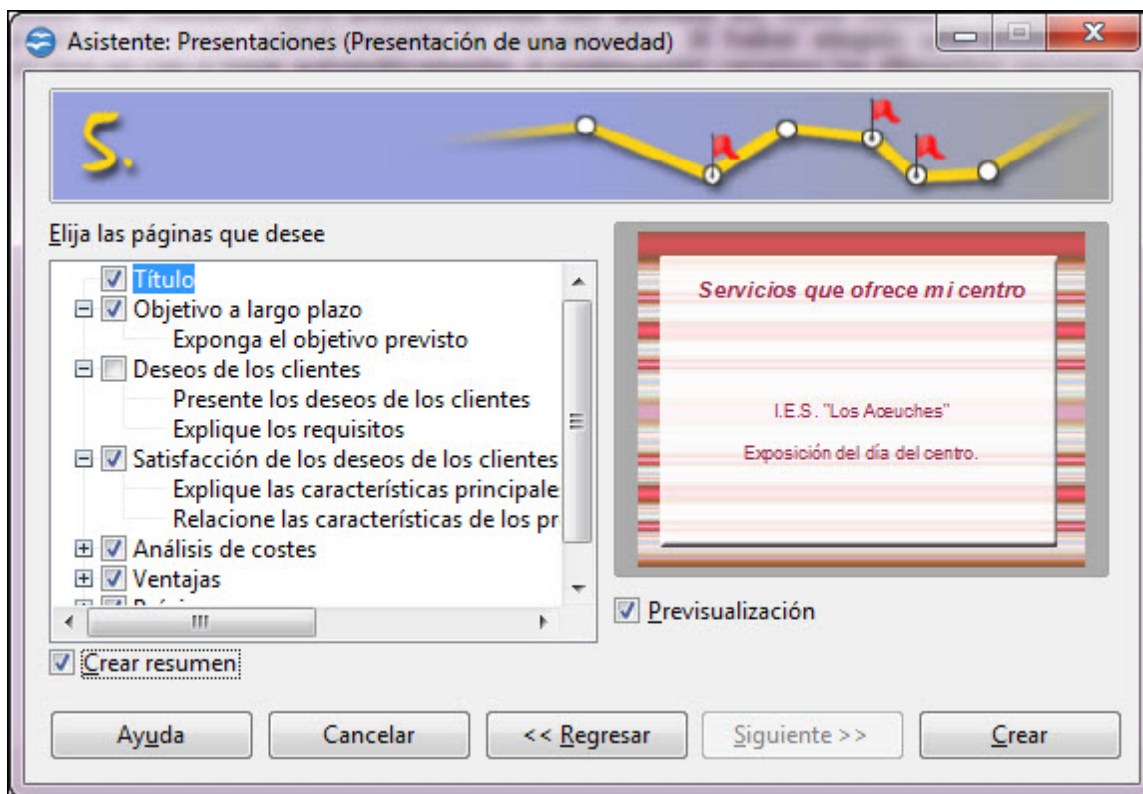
Asistente: Presentaciones (Presentación de una novedad)

5.

Elija las páginas que desee

Título
Objetivo a largo plazo
Exponga el objetivo previsto
Deseos de los clientes
Presente los deseos de los clientes
Explique los requisitos
Satisfacción de los deseos de los clientes
Explique las características principale
Relacione las características de los pr
Análisis de costes
Ventajas
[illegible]

Crear resumen

Servicios que ofrece mi centro

I.E.S. "Los Aceuches"

Exposición del día del centro.

Previsualización

Ayuda | Cancelar | << Regresar | Siguiente >> | Crear